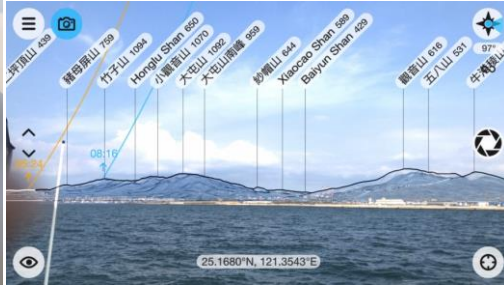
二坪頂山 439
豬母屎山 759
竹子山 1094
Honglu Shan 650
小觀音山 1070
大屯山 1092
大屯山南峰 959
紗帽山 644
Xiaocao Shan 589
Baiyun Shan 429
觀音山 616
五八山 531
牛港稜山
97°
08:24
08:16
25.1680°N, 121.3543°E